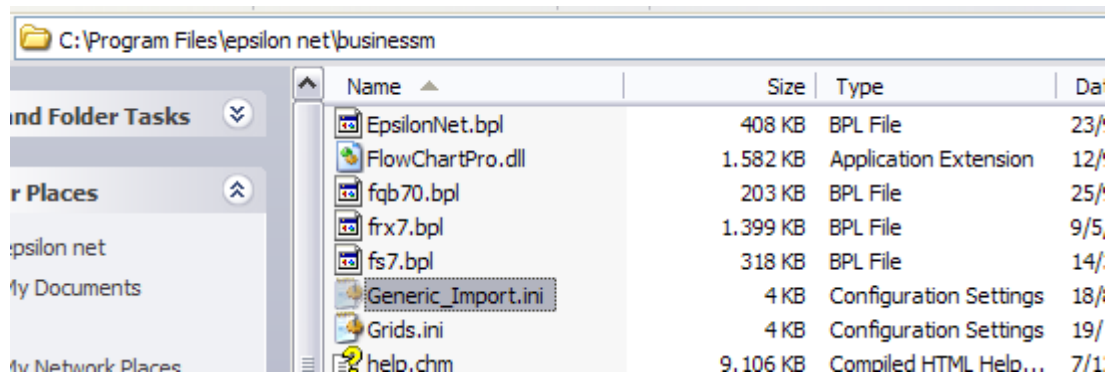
C:\Program Files\epsilon net\businessm

nd Folder Tasks

r Places

psilon net

My Documents

My Network Places

| Name | Size | Type | Dat |
|---|---|---|---|
| EpsilonNet.bpl | 408 KB | BPL File | 23/ |
| FlowChartPro.dll | 1.582 KB | Application Extension | 12/ |
| fqb70.bpl | 203 KB | BPL File | 25/ |
| frx7.bpl | 1.399 KB | BPL File | 9/5 |
| fs7.bpl | 318 KB | BPL File | 14/ |
| Generic_Import.ini | 4 KB | Configuration Settings | 18/ |
| Grids.ini | 4 KB | Configuration Settings | 19/ |
| help.chm | 9.106 KB | Compiled HTML Help... | 7/1 |